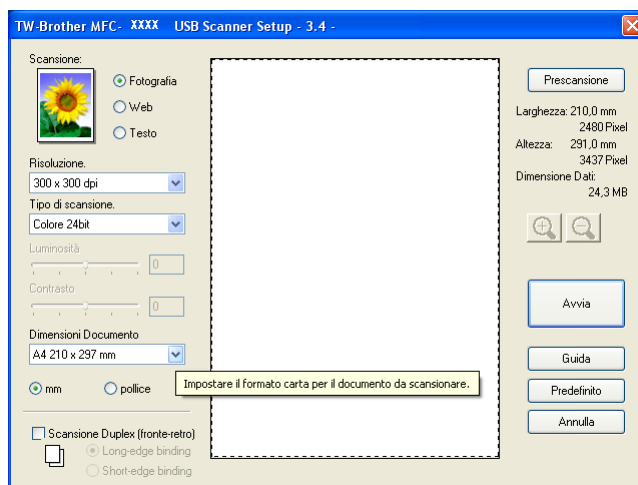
TW-Brother MFC- XXXX USB Scanner Setup - 3.4 -

Scansione:

Fotografia

Web

Testo

Risoluzione.

300 x 300 dpi

Tipo di scansione.

Colore 24bit

Luminosità

0

Contrasto

0

Dimensioni Documento

A4 210 x 297 mm

mm

pollice

Impostare il formato carta per il documento da scansionare.

Scansione Duplex (fronte-retro)

Long-edge binding

Short-edge binding

Prescansione

Larghezza: 210,0 mm
2480 Pixel

Altezza: 291,0 mm
3437 Pixel

Dimensione Dati:
24,3 MB

Avvia

Guida

Predefinito

Annulla